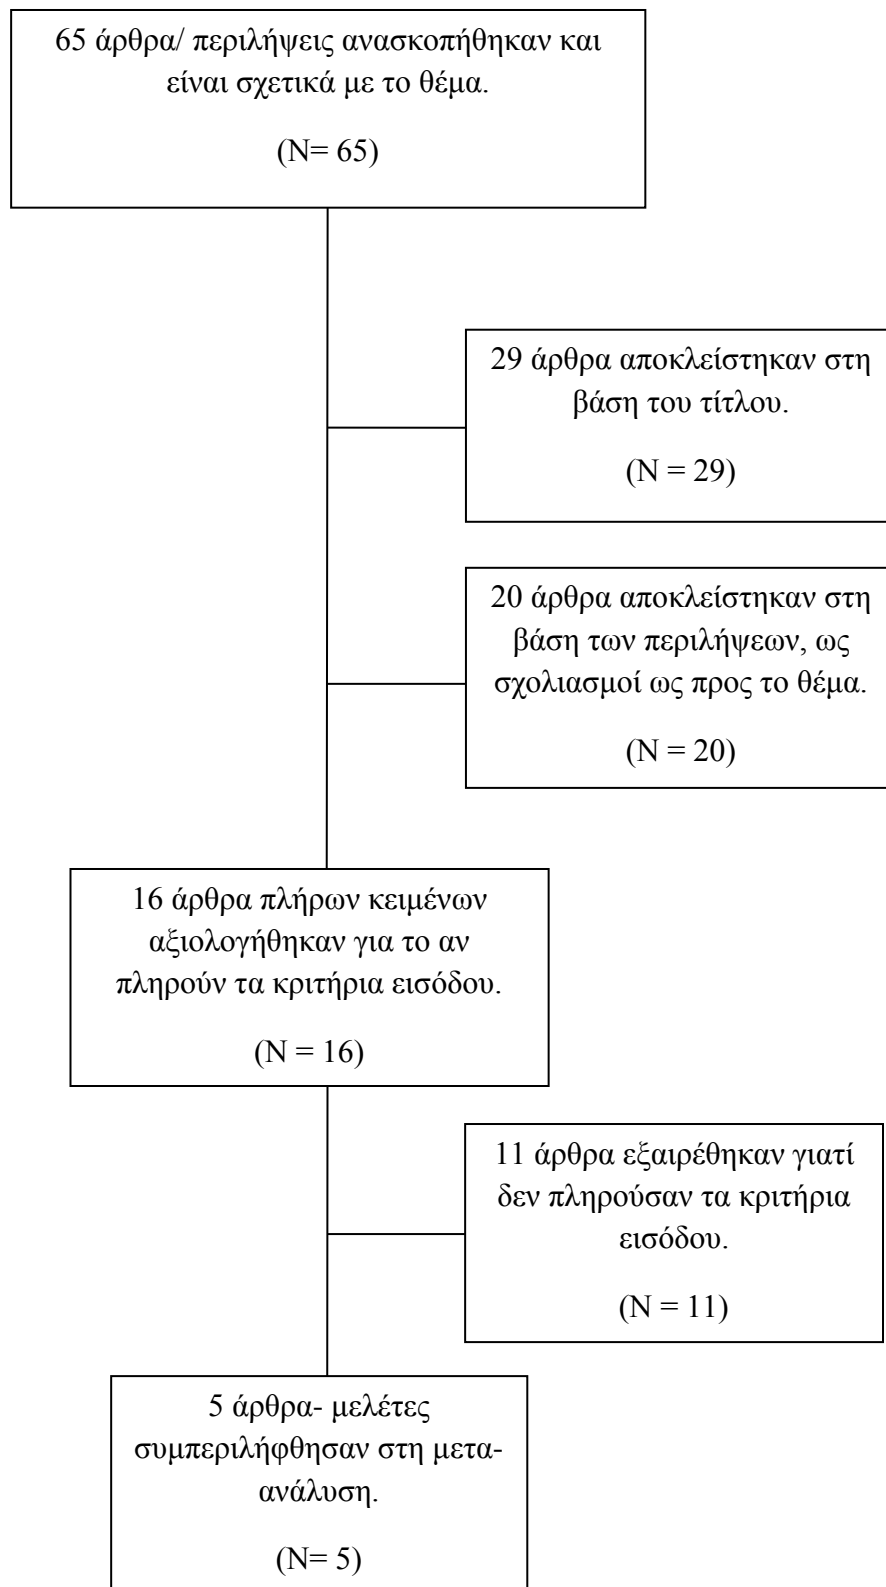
65 άρθρα/ περιλήψεις ανασκοπήθηκαν και είναι σχετικά με το θέμα.

(N= 65)

29 άρθρα αποκλείστηκαν στη βάση του τίτλου.

(N = 29)

20 άρθρα αποκλείστηκαν στη βάση των περιλήψεων, ως σχολιασμοί ως προς το θέμα.

(N = 20)

16 άρθρα πλήρων κειμένων αξιολογήθηκαν για το αν πληρούν τα κριτήρια εισόδου.

(N = 16)

11 άρθρα εξαιρέθηκαν γιατί δεν πληρούσαν τα κριτήρια εισόδου.

(N = 11)

5 άρθρα- μελέτες συμπεριλήφθησαν στη μετα-ανάλυση.

(N= 5)